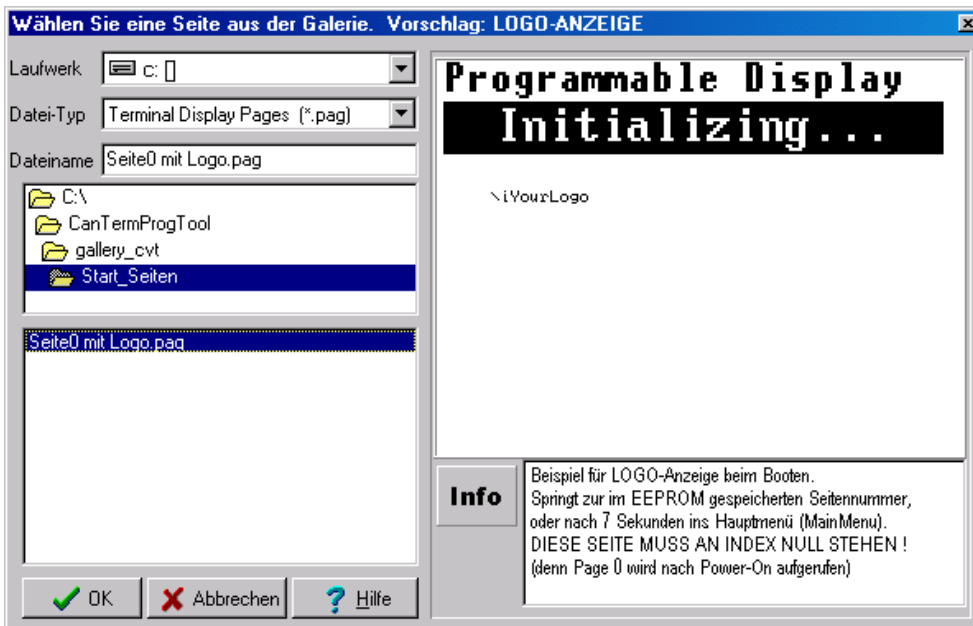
Wählen Sie eine Seite aus der Galerie. Vorschlag: LOGO-ANZEIGE

Laufwerk c: []

Datei-Typ Terminal Display Pages (*.pag)

Dateiname Seite0 mit Logo.pag

C:\
CanTermProgTool
gallery_cvt
Start_Seiten

Seite0 mit Logo.pag

OK
Abbrechen
Hilfe

Programmable Display
Initializing...

\iYourLogo

Info

Beispiel für LOGO-Anzeige beim Booten.
Springt zur im EEPROM gespeicherten Seitennummer, oder nach 7 Sekunden ins Hauptmenü (MainMenu).
DIESE SEITE MUSS AN INDEX NULL STEHEN !
(denn Page 0 wird nach Power-On aufgerufen)